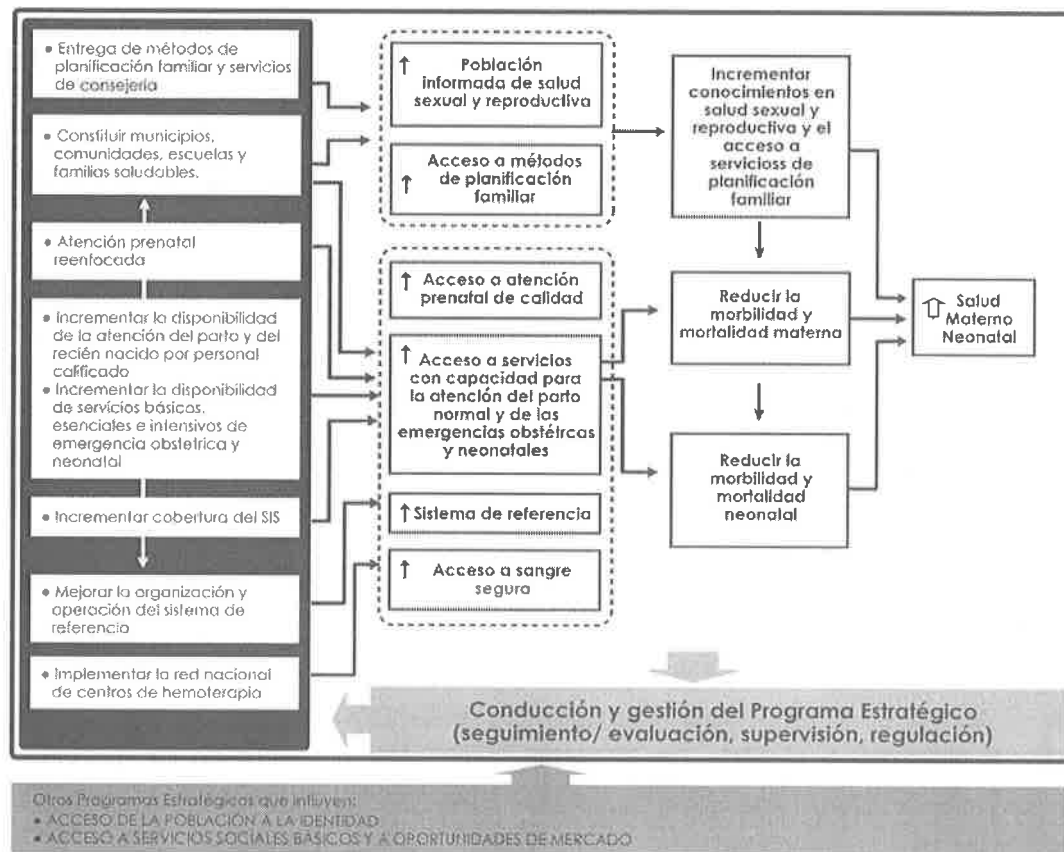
• Entrega de métodos de planificación familiar y servicios de consejería

• Constituir municipios, comunidades, escuelas y familias saludables.

• Atención prenatal reenfocada

• Incrementar la disponibilidad de la atención del parto y del recién nacido por personal calificado
• Incrementar la disponibilidad de servicios básicos, esenciales e intensivos de emergencia obstetrica y neonatal

• Incrementar cobertura del SIS

• Mejorar la organización y operación del sistema de referencia

• Implementar la red nacional de centros de hemoterapia

↑ Población informada de salud sexual y reproductiva

↑ Acceso a métodos de planificación familiar

↑ Acceso a atención prenatal de calidad

↑ Acceso a servicios con capacidad para la atención del parto normal y de las emergencias obstétrcas y neonatales

↑ Sistema de referencia

↑ Acceso a sangre segura

Incrementar conocimientos en salud sexual y reproductiva y el acceso a servicioss de planificación familiar

Reducir la morbilidad y mortalidad materna

Reducir la morbilidad y mortalidad neonatal

⇧ Salud Materno Neonatal

Conducción y gestión del Programa Estratégico (seguimiento/ evaluación, supervisión, regulación)

Otros Programas Estratégicos que influyen:
• ACCESO DE LA POBLACIÓN A LA IDENTIDAD
• ACCESO A SERVICIOS SOCIALES BÁSICOS Y A OPORTUNIDADES DE MERCADO